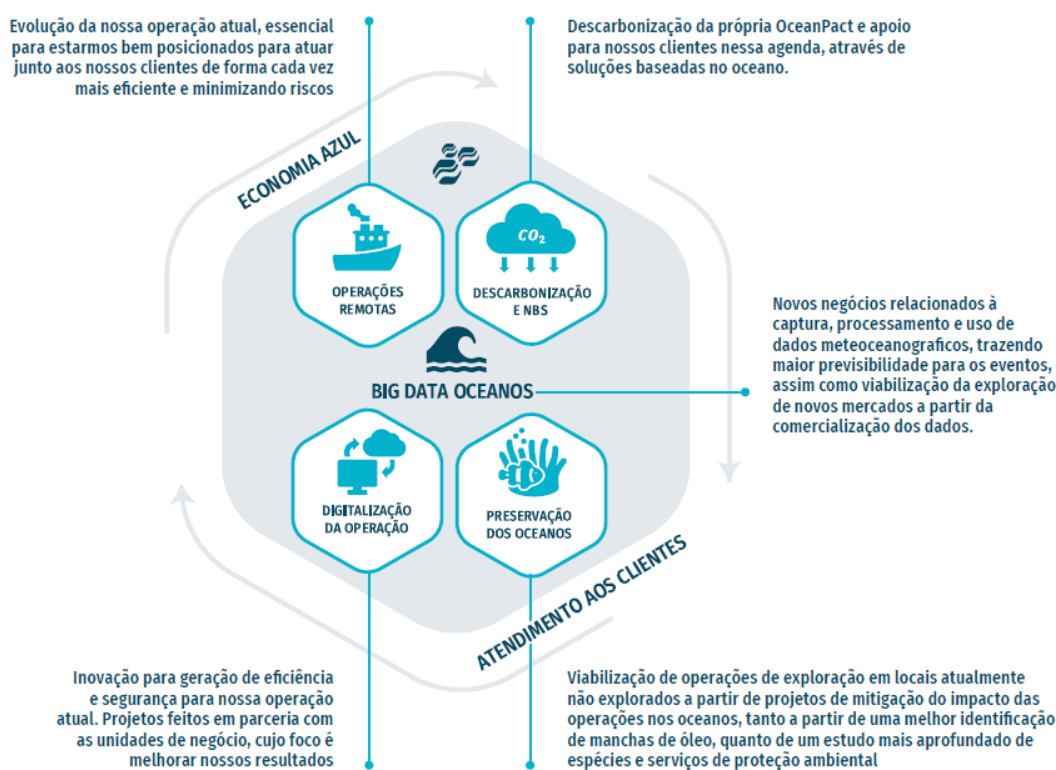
Evolução da nossa operação atual, essencial para estarmos bem posicionados para atuar junto aos nossos clientes de forma cada vez mais eficiente e minimizando riscos

Descarbonização da própria OceanPact e apoio para nossos clientes nessa agenda, através de soluções baseadas no oceano.

ECONOMIA AZUL

OPERAÇÕES REMOTAS

$CO_2$

DESCARBONIZAÇÃO E NBS

Novos negócios relacionados à captura, processamento e uso de dados meteoceanograficos, trazendo maior previsibilidade para os eventos, assim como viabilização da exploração de novos mercados a partir da comercialização dos dados.

BIG DATA OCEANOS

DIGITALIZAÇÃO DA OPERAÇÃO

PRESERVAÇÃO DOS OCEANOS

ATENDIMENTO AOS CLIENTES

Inovação para geração de eficiência e segurança para nossa operação atual. Projetos feitos em parceria com as unidades de negócio, cujo foco é melhorar nossos resultados

Viabilização de operações de exploração em locais atualmente não explorados a partir de projetos de mitigação do impacto das operações nos oceanos, tanto a partir de uma melhor identificação de manchas de óleo, quanto de um estudo mais aprofundado de espécies e serviços de proteção ambiental